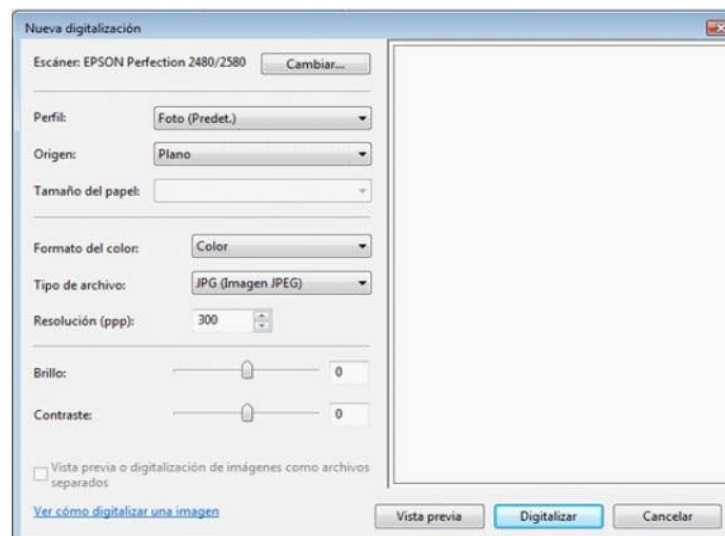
Nueva digitalización

Escáner: EPSON Perfection 2480/2580 Cambiar...

Perfil: Foto (Predet.)

Origen: Plano

Tamaño del papel:

Formato del color: Color

Tipo de archivo: JPG (Imagen JPEG)

Resolución (ppp): 300

Brillo: 0

Contraste: 0

Vista previa o digitalización de imágenes como archivos separados

Ver cómo digitalizar una imagen

Vista previa Digitalizar Cancelar